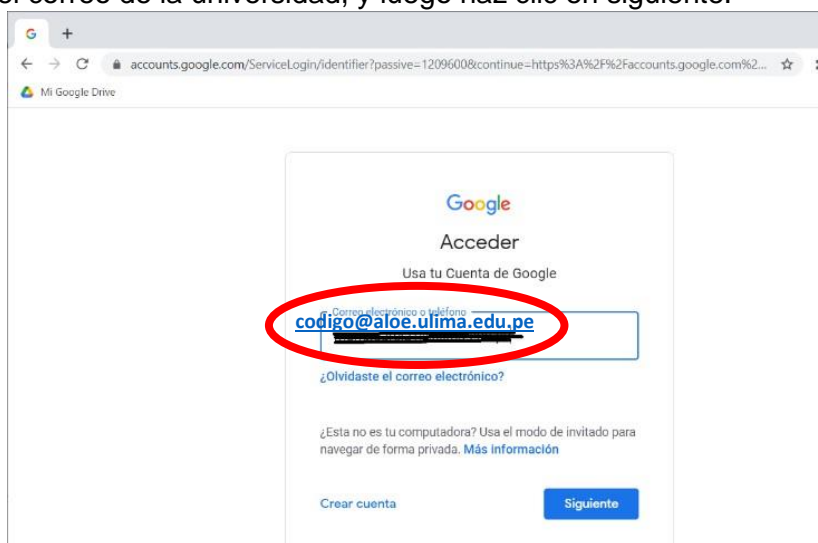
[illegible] correo de la universidad, y luego haz clic en siguiente.

G +

accounts.google.com/ServiceLogin/identifier?passive=1209600&continue=https%3A%2F%2Faccounts.google.com%2...

Mi Google Drive

Google

Acceder

Usa tu Cuenta de Google

Correo electrónico o teléfono

codigo@aloe.ulima.edu.pe

¿Olvidaste el correo electrónico?

¿Esta no es tu computadora? Usa el modo de invitado para navegar de forma privada. Más información

Crear cuenta

Siguiente